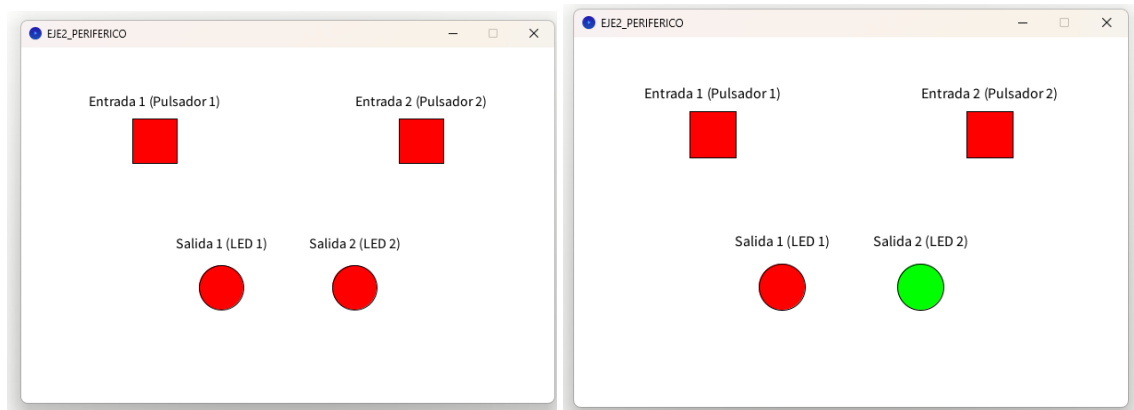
EJE2_PERIFERICO

Entrada 1 (Pulsador 1)

Entrada 2 (Pulsador 2)

Salida 1 (LED 1)

Salida 2 (LED 2)

EJE2_PERIFERICO

Entrada 1 (Pulsador 1)

Entrada 2 (Pulsador 2)

Salida 1 (LED 1)

Salida 2 (LED 2)